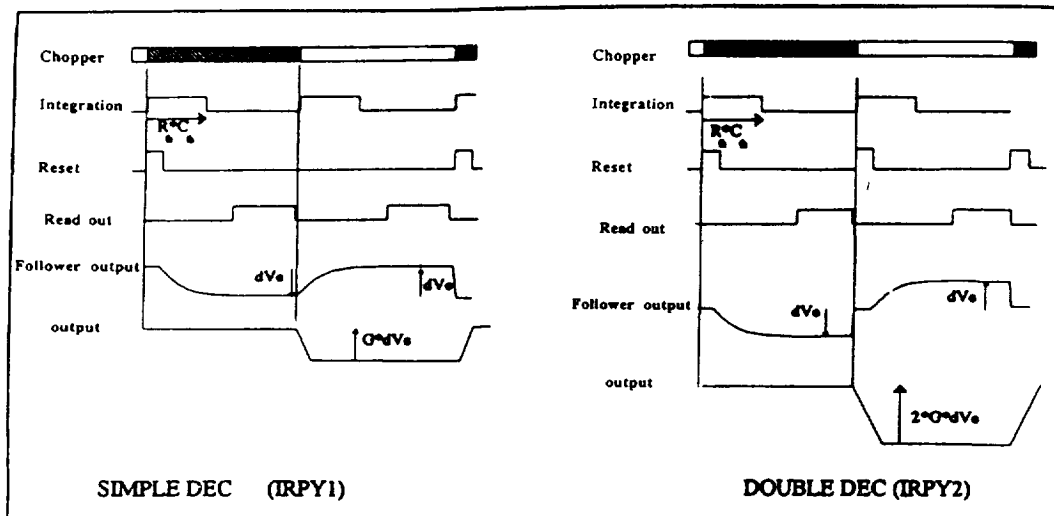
Chopper

Integration

R*C
e e

Reset

Read out

Follower output

dVe

dVe

output

G*dVe

SIMPLE DEC (IRPY1)

Chopper

Integration

R*C
e e

Reset

Read out

Follower output

dVe

dVe

output

2*G*dVe

DOUBLE DEC (IRPY2)